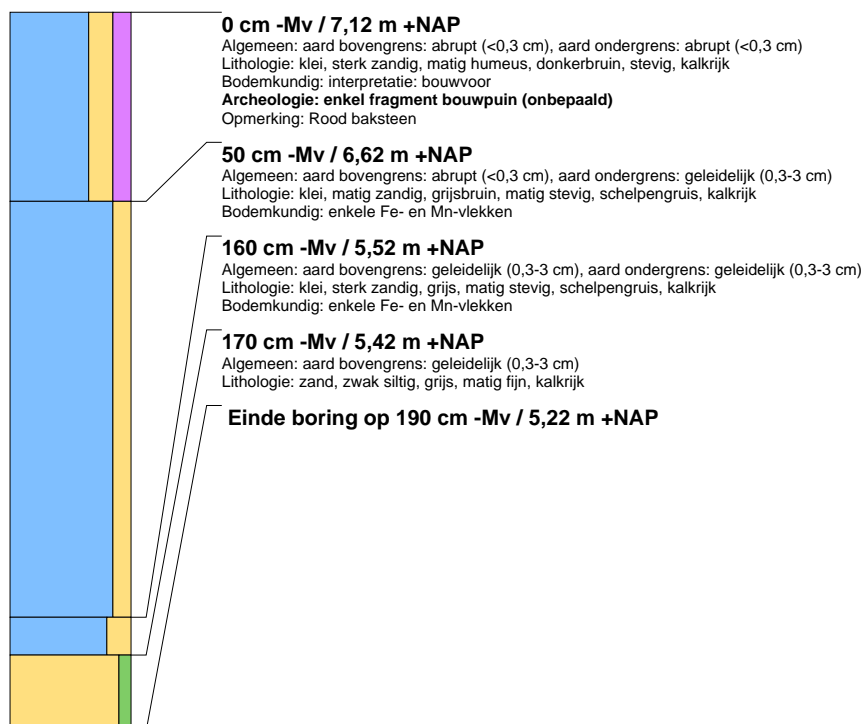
**0 cm -Mv / 7,12 m +NAP**
Algemeen: aard bovengrens: abrupt (<0,3 cm), aard ondergrens: abrupt (<0,3 cm)
Lithologie: klei, sterk zandig, matig humeus, donkerbruin, stevig, kalkrijk
Bodemkundig: interpretatie: bouwvoor
**Archeologie: enkel fragment bouwpuin (onbepaald)**
Opmerking: Rood baksteen

**50 cm -Mv / 6,62 m +NAP**
Algemeen: aard bovengrens: abrupt (<0,3 cm), aard ondergrens: geleidelijk (0,3-3 cm)
Lithologie: klei, matig zandig, grijsbruin, matig stevig, schelpengruis, kalkrijk
Bodemkundig: enkele Fe- en Mn-vlekken

**160 cm -Mv / 5,52 m +NAP**
Algemeen: aard bovengrens: geleidelijk (0,3-3 cm), aard ondergrens: geleidelijk (0,3-3 cm)
Lithologie: klei, sterk zandig, grijs, matig stevig, schelpengruis, kalkrijk
Bodemkundig: enkele Fe- en Mn-vlekken

**170 cm -Mv / 5,42 m +NAP**
Algemeen: aard bovengrens: geleidelijk (0,3-3 cm)
Lithologie: zand, zwak siltig, grijs, matig fijn, kalkrijk

**Einde boring op 190 cm -Mv / 5,22 m +NAP**